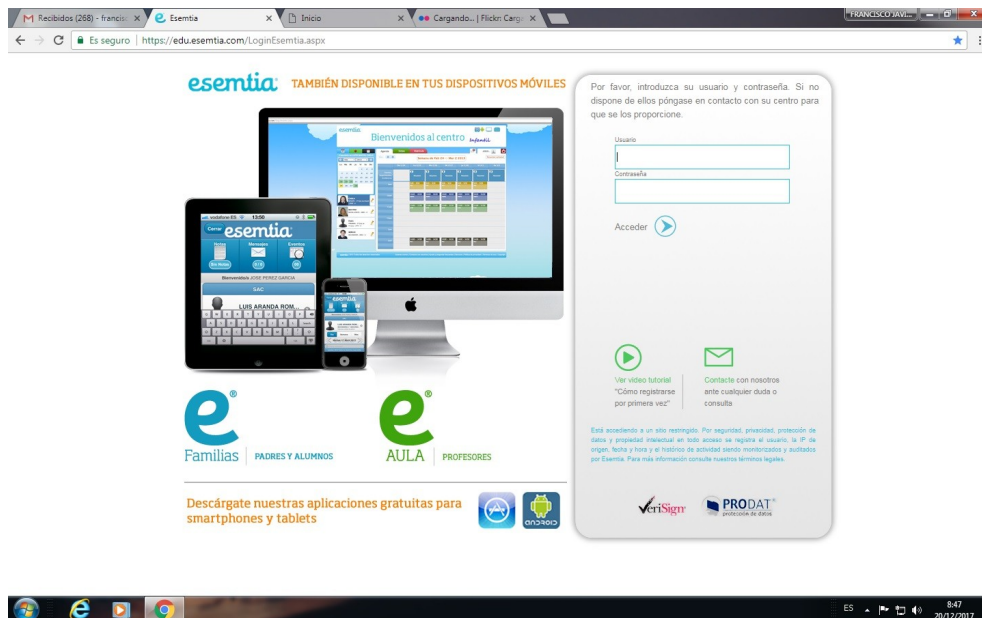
M Recibidos (268) - francis × | Esemtia × | Inicio × | Cargando... | Flickr: Carg ×

FRANCISCO JAVI...

Es seguro | https://edu.esemtia.com/LoginEsemtia.aspx

esemtia TAMBIÉN DISPONIBLE EN TUS DISPOSITIVOS MÓVILES

esemtia Bienvenidos al centro

esemtia

Cerrar

Notas

Mensajes

Eventos

Bienvenido/a JOSE PEREZ GARCIA

SAC

LUIS ARANDA ROM...

esemtia

e® Familias | PADRES Y ALUMNOS

e® AULA | PROFESORES

Descárgate nuestras aplicaciones gratuitas para smartphones y tablets

Por favor, introduzca su usuario y contraseña. Si no dispone de ellos póngase en contacto con su centro para que se los proporcione.

Usuario

Contraseña

Acceder

Ver vídeo tutorial "Cómo registrarse por primera vez"

Contacte con nosotros ante cualquier duda o consulta

Está accediendo a un sitio restringido. Por seguridad, privacidad, protección de datos y propiedad intelectual en todo acceso se registra el usuario, la IP de origen, fecha y hora y el histórico de actividad siendo monitorizados y auditados por Esemtia. Para más información consulte nuestros términos legales.

VeriSign

PRODAT® protección de datos

ES 8:47 20/12/2017